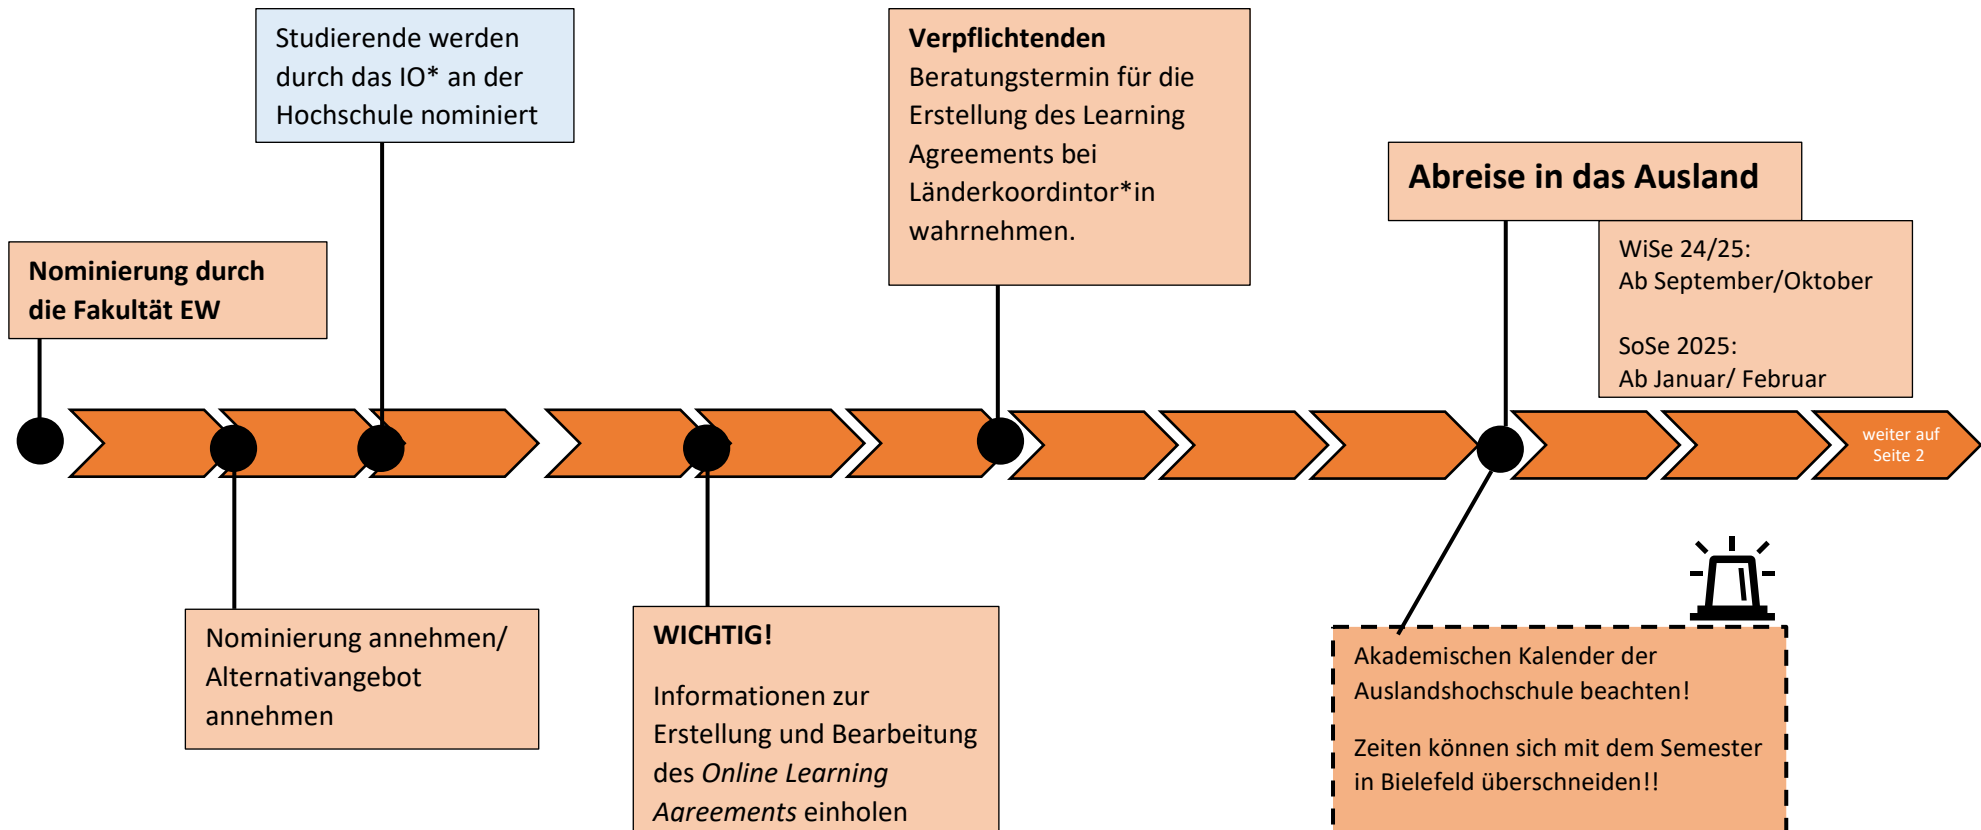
Studierende werden durch das IO* an der Hochschule nominiert

Verpflichtenden Beratungstermin für die Erstellung des Learning Agreements bei Länderkoordintor*in wahrnehmen.

Abreise in das Ausland

WiSe 24/25:
Ab September/Oktober

SoSe 2025:
Ab Januar/ Februar

Nominierung durch die Fakultät EW

weiter auf Seite 2

Nominierung annehmen/ Alternativangebot annehmen

WICHTIG!

Informationen zur Erstellung und Bearbeitung des *Online Learning Agreements* einholen

Akademischen Kalender der Auslandshochschule beachten!

Zeiten können sich mit dem Semester in Bielefeld überschneiden!!